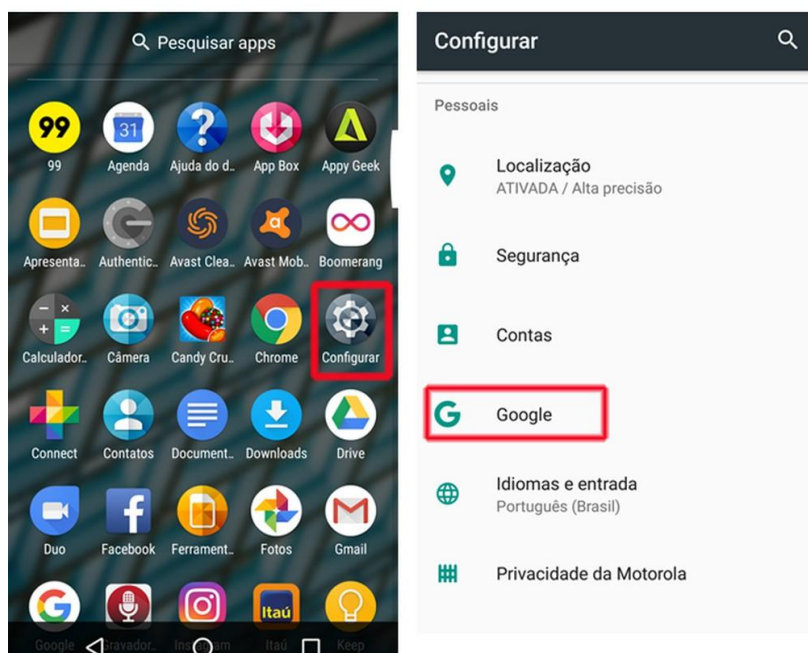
Pesquisar apps

99
99

31
Agenda

Ajuda do d..

App Box

Appy Geek

Apresenta..

Authentic..

Avast Clea..

Avast Mob..

Boomerang

Calculador..

Câmera

Candy Cru..

Chrome

Configurar

Connect

Contatos

Document..

Downloads

Drive

Duo

Facebook

Ferrament..

Fotos

Gmail

Google

Gravador..

Instagram

Itaú
Itaú

Keep

Configurar

Pessoais

Localização
ATIVADA / Alta precisão

Segurança

Contas

Google

Idiomas e entrada
Português (Brasil)

Privacidade da Motorola